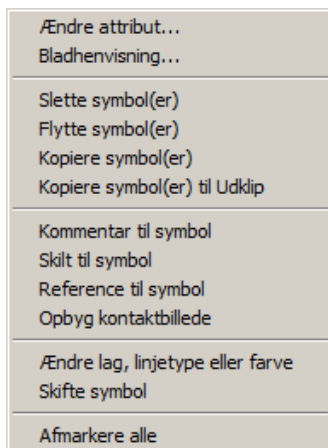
Ændre attribut...
Bladhenvisning...

Slette symbol(er)
Flytte symbol(er)
Kopiere symbol(er)
Kopiere symbol(er) til Udklip

Kommentar til symbol
Skilt til symbol
Reference til symbol
Opbyg kontaktbillede

Ændre lag, linjetype eller farve
Skifte symbol

Afmarkere alle